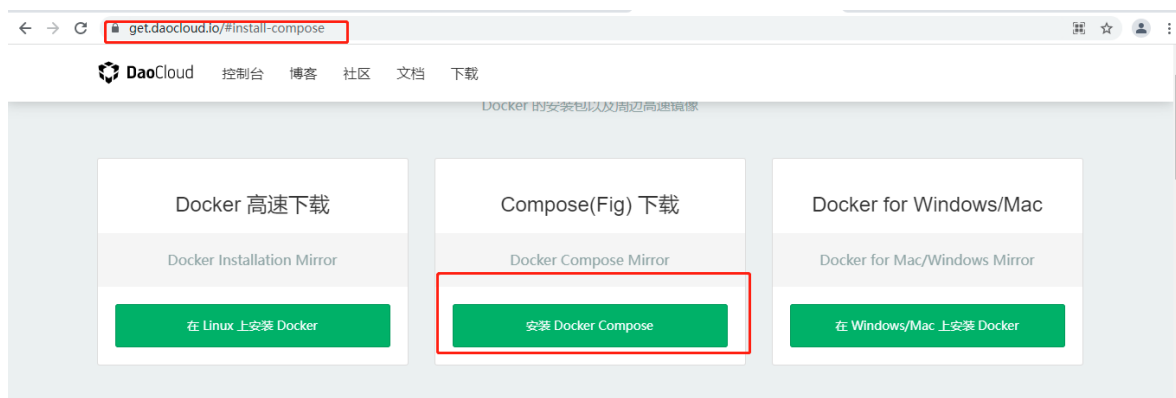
get.daocloud.io/#install-compose

DaoCloud 控制台 博客 社区 文档 下载

Docker 的安装包以及周边高速镜像

Docker 高速下载

Docker Installation Mirror

在 Linux 上安装 Docker

Compose(Fig) 下载

Docker Compose Mirror

安装 Docker Compose

Docker for Windows/Mac

Docker for Mac/Windows Mirror

在 Windows/Mac 上安装 Docker